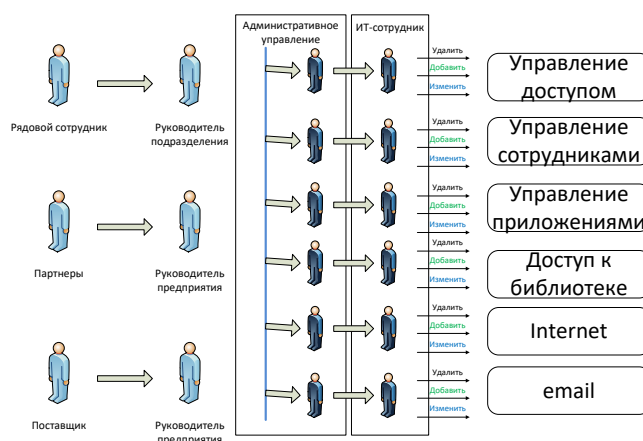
Административное управление

ИТ-сотрудник

Рядовой сотрудник

Руководитель подразделения

Партнеры

Руководитель предприятия

Поставщик

Руководитель предприятия

Удалить
Добавить
Изменить

Управление доступом

Удалить
Добавить
Изменить

Управление сотрудниками

Удалить
Добавить
Изменить

Управление приложениями

Удалить
Добавить
Изменить

Доступ к библиотеке

Удалить
Добавить
Изменить

Internet

Удалить
Добавить
Изменить

email